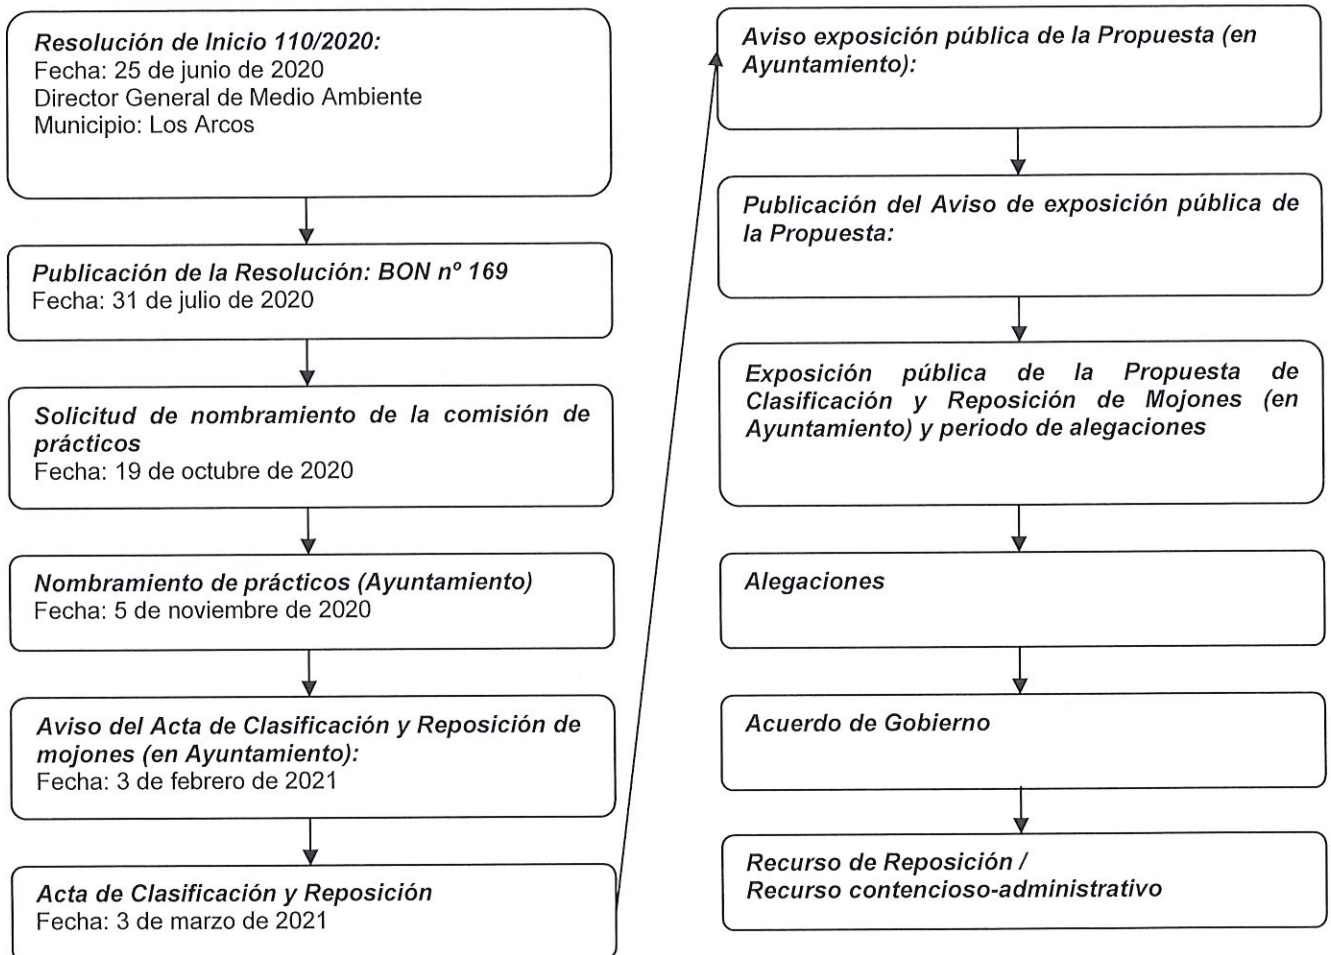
Resolución de Inicio 110/2020:
Fecha: 25 de junio de 2020
Director General de Medio Ambiente
Municipio: Los Arcos

Publicación de la Resolución: BON nº 169
Fecha: 31 de julio de 2020

Solicitud de nombramiento de la comisión de prácticos
Fecha: 19 de octubre de 2020

Nombramiento de prácticos (Ayuntamiento)
Fecha: 5 de noviembre de 2020

Aviso del Acta de Clasificación y Reposición de mojones (en Ayuntamiento):
Fecha: 3 de febrero de 2021

Acta de Clasificación y Reposición
Fecha: 3 de marzo de 2021

Aviso exposición pública de la Propuesta (en Ayuntamiento):

Publicación del Aviso de exposición pública de la Propuesta:

Exposición pública de la Propuesta de Clasificación y Reposición de Mojones (en Ayuntamiento) y periodo de alegaciones

Alegaciones

Acuerdo de Gobierno

Recurso de Reposición /
Recurso contencioso-administrativo